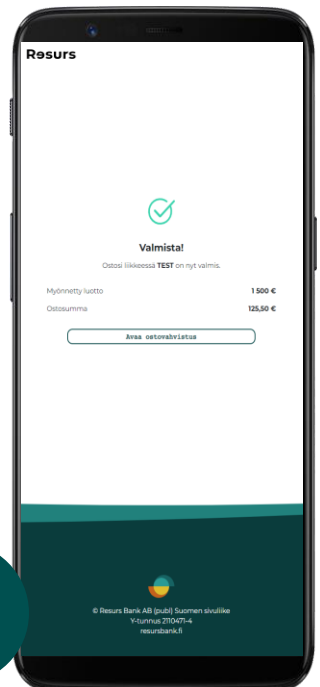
Resurs

Valmista!

Ostosi liikkeessä **TEST** on nyt valmis.

Myönnetty luotto 1 500 €

Ostosumma 125,50 €

Avaa ostovahvistus

© Resurs Bank AB (publ) Suomen sivuliike
Y-tunnus 2110471-4
resursbank.fi